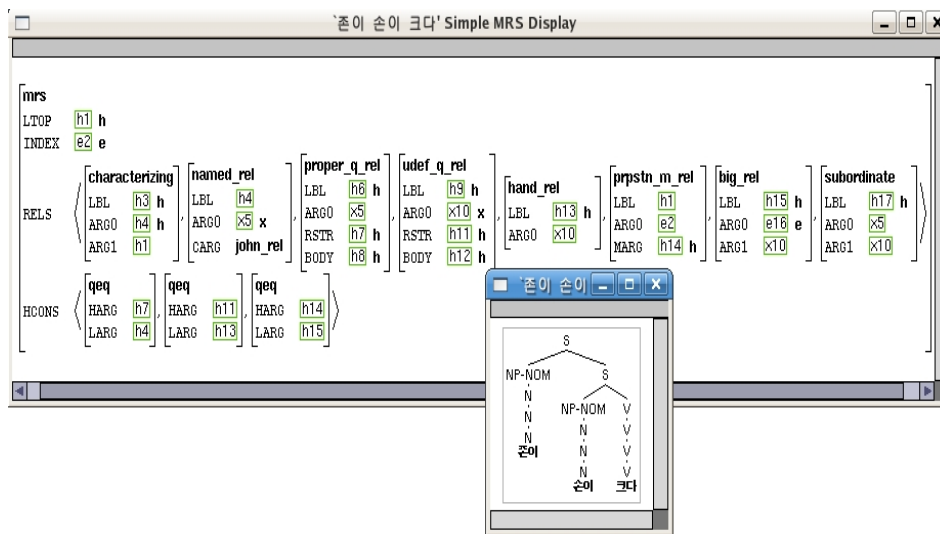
`존이 손이 크다' Simple MRS Display

mrs
LTOP h1 h
INDEX e2 e
RELS ⟨ [characterizing LBL h3 h ARG0 h4 h ARG1 h1], [named_rel LBL h4 ARG0 x5 x CARG john_rel], [proper_q_rel LBL h6 h ARG0 x5 RSTR h7 h BODY h8 h], [udef_q_rel LBL h9 h ARG0 x10 x RSTR h11 h BODY h12 h], [hand_rel LBL h13 h ARG0 x10], [prpstn_m_rel LBL h1 ARG0 e2 MARG h14 h], [big_rel LBL h15 h ARG0 e16 e ARG1 x10], [subordinate LBL h17 h ARG0 x5 ARG1 x10] ⟩
HCONS ⟨ [qeq HARG h7 LARG h4], [qeq HARG h11 LARG h13], [qeq HARG h14 LARG h15] ⟩

`존이 손이

S
NP-NOM S
N NP-NOM V
N N V
N N V
존이 N V
손이 크다